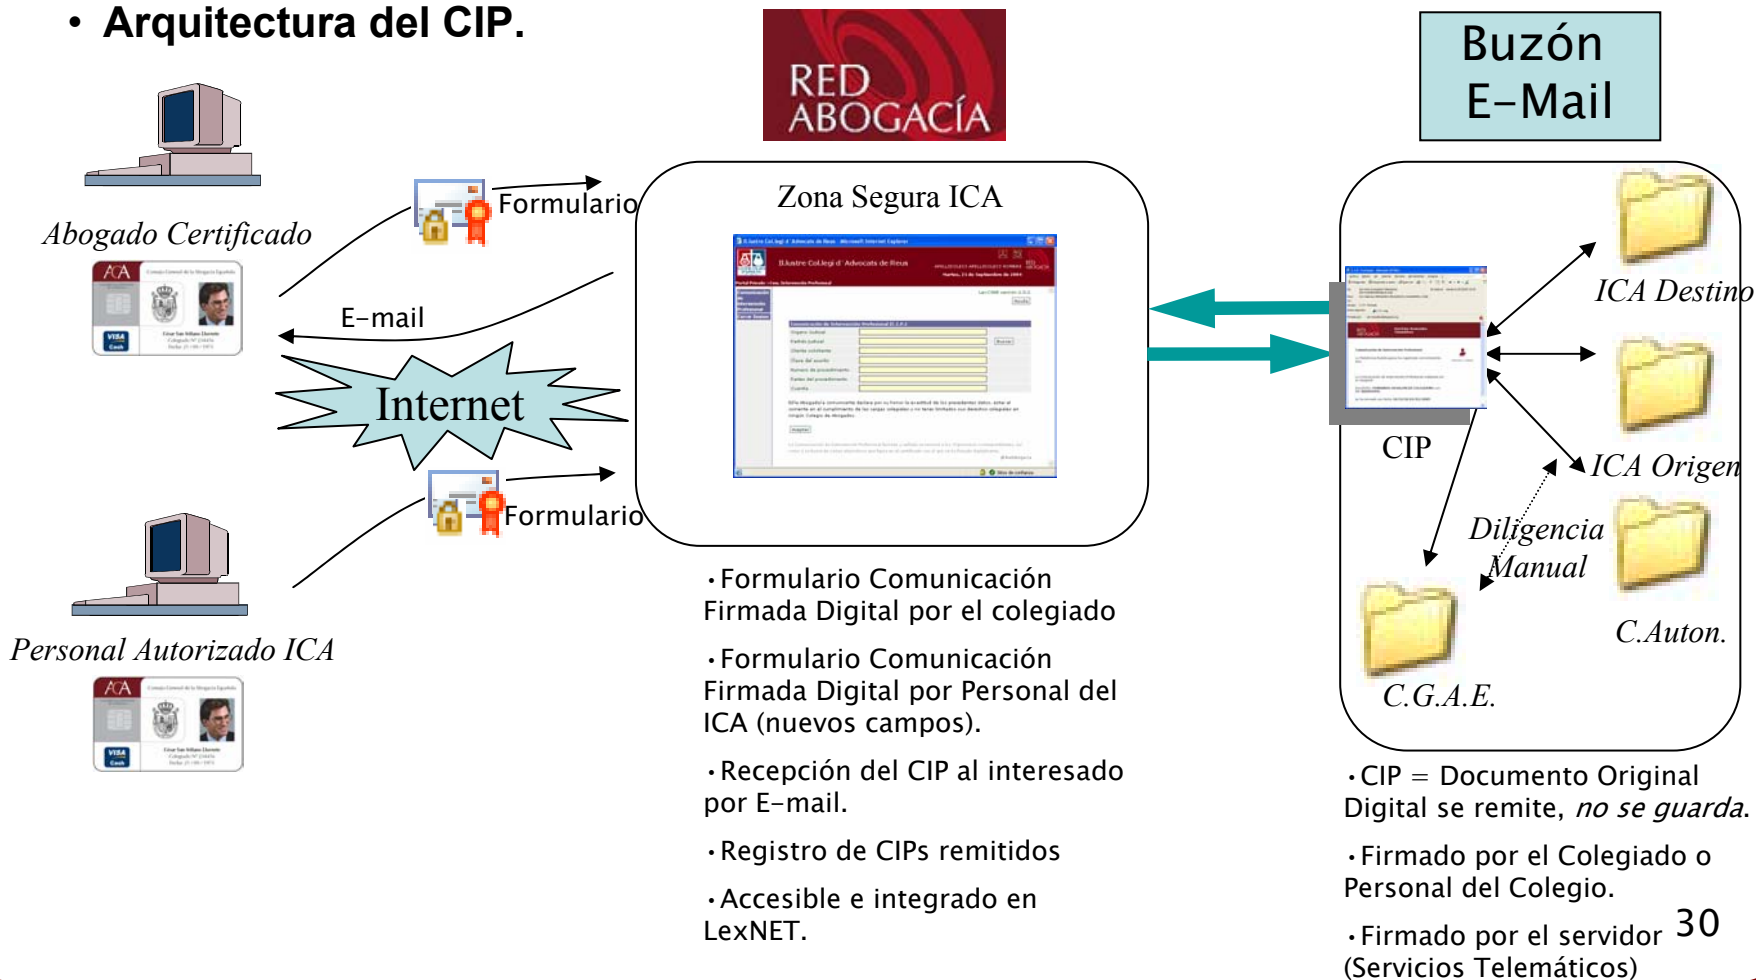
• Arquitectura del CIP.

RED ABOGACÍA

Buzón E-Mail

Abogado Certificado

Formulario

E-mail

Internet

Formulario

Personal Autorizado ICA

Zona Segura ICA

CIP

ICA Destino

ICA Origen

Diligencia Manual

C.Auton.

C.G.A.E.

•Formulario Comunicación Firmada Digital por el colegiado

•Formulario Comunicación Firmada Digital por Personal del ICA (nuevos campos).

•Recepción del CIP al interesado por E-mail.

•Registro de CIPs remitidos

•Accesible e integrado en LexNET.

•CIP = Documento Original Digital se remite, *no se guarda*.

•Firmado por el Colegiado o Personal del Colegio.

•Firmado por el servidor (Servicios Telemáticos)

30